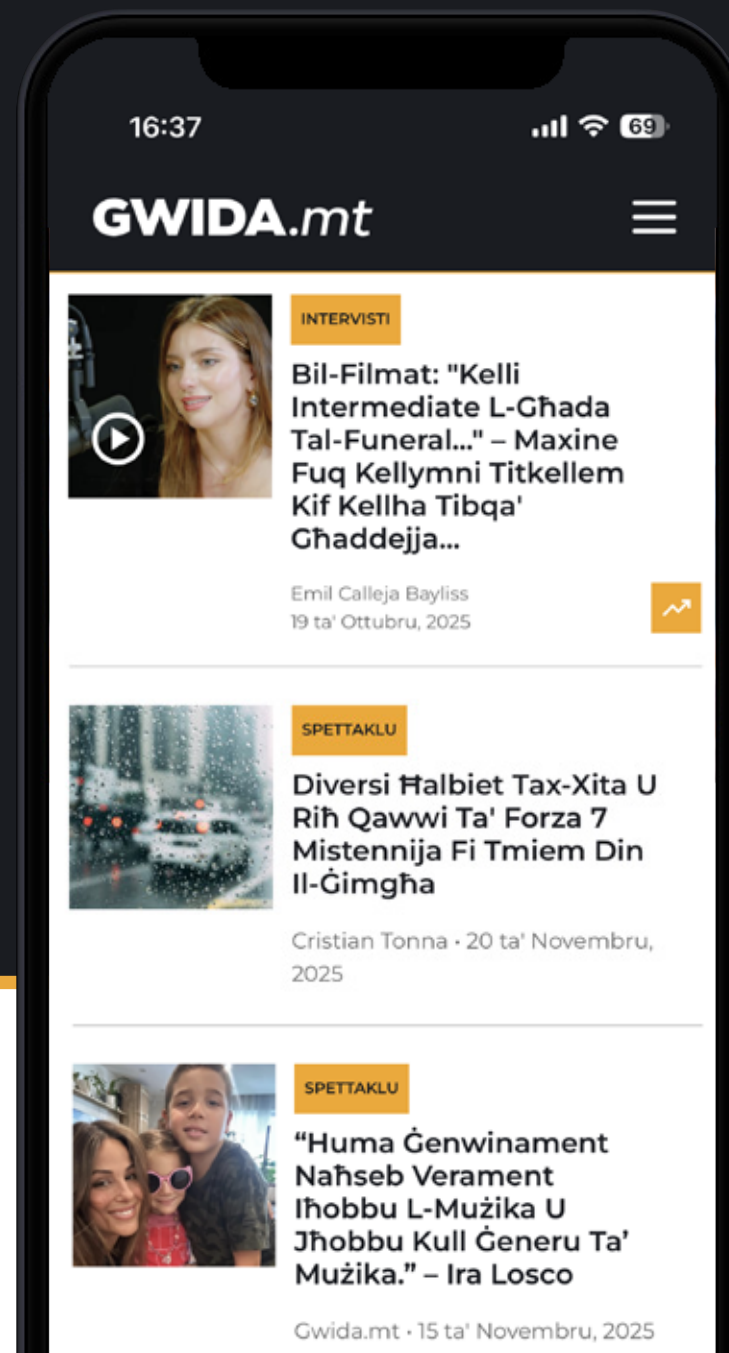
16:37

69

GWIDA.mt

INTERVISTI

Bil-Filmat: "Kelli Intermediate L-Għada Tal-Funeral..." – Maxine Fuq Kellymni Titkellem Kif Kellha Tibqa' Għaddejja...

Emil Calleja Bayliss
19 ta' Ottubru, 2025

SPETTAKLU

Diversi Ħalbiet Tax-Xita U Riħ Qawwi Ta' Forza 7 Mistennija Fi Tmiem Din Il-Ġimgħa

Cristian Tonna · 20 ta' Novembru, 2025

SPETTAKLU

"Huma Ġenwinament Naħseb Verament Iħobbu L-Mużika U Jħobbu Kull Ġeneru Ta' Mużika." – Ira Losco

Gwida.mt · 15 ta' Novembru, 2025